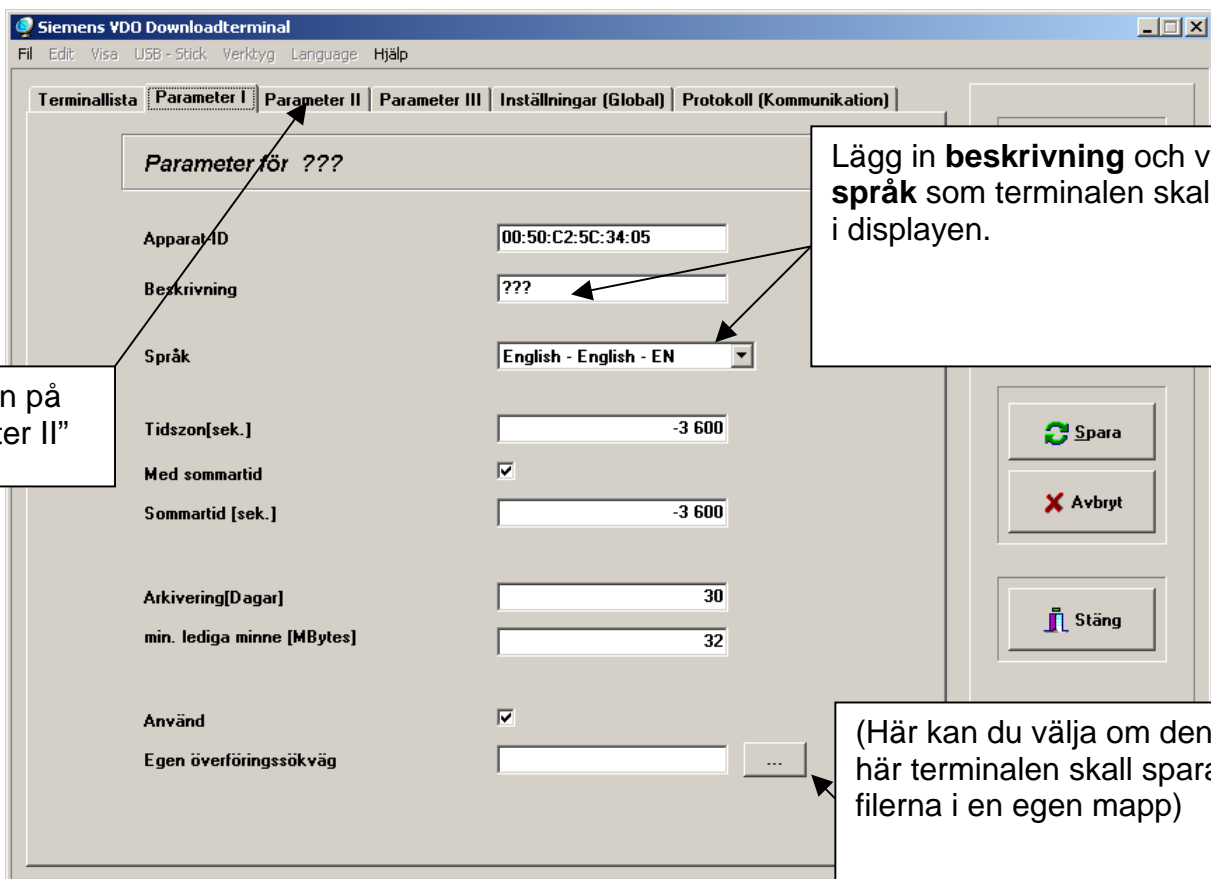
Siemens VDO Downloadterminal

Fil Edit Visa USB - Stick Verktyg Language Hjälp

Terminallista | Parameter I | Parameter II | Parameter III | Inställningar (Global) | Protokoll (Kommunikation)

Parameter för ???

Lägg in **beskrivning** och v **språk** som terminalen skal i displayen.

Apparat ID
00:50:C2:5C:34:05

Beskrivning
???

Språk
English - English - EN

n på ter II"

Tidszon[sek.]
-3 600

Med sommartid

Sommartid [sek.]
-3 600

Arkivering[Dagar]
30

min. lediga minne [MBytes]
32

Använd

Egen överföringssökväg
...

Spara

Avbryt

Stäng

(Här kan du välja om den här terminalen skall spara filerna i en egen mapp)